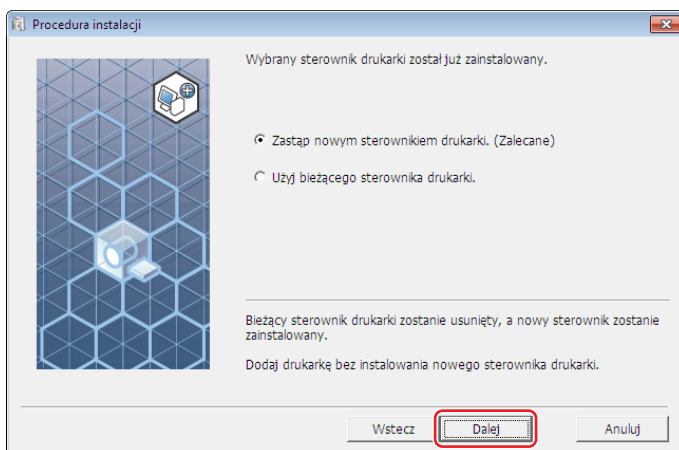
Procedura instalacji

Wybrany sterownik drukarki został już zainstalowany.

Zastąp nowym sterownikiem drukarki. (Zalecane)

Użyj bieżącego sterownika drukarki.

Bieżący sterownik drukarki zostanie usunięty, a nowy sterownik zostanie zainstalowany.

Dodaj drukarkę bez instalowania nowego sterownika drukarki.

Wstecz

Dalej

Anuluj